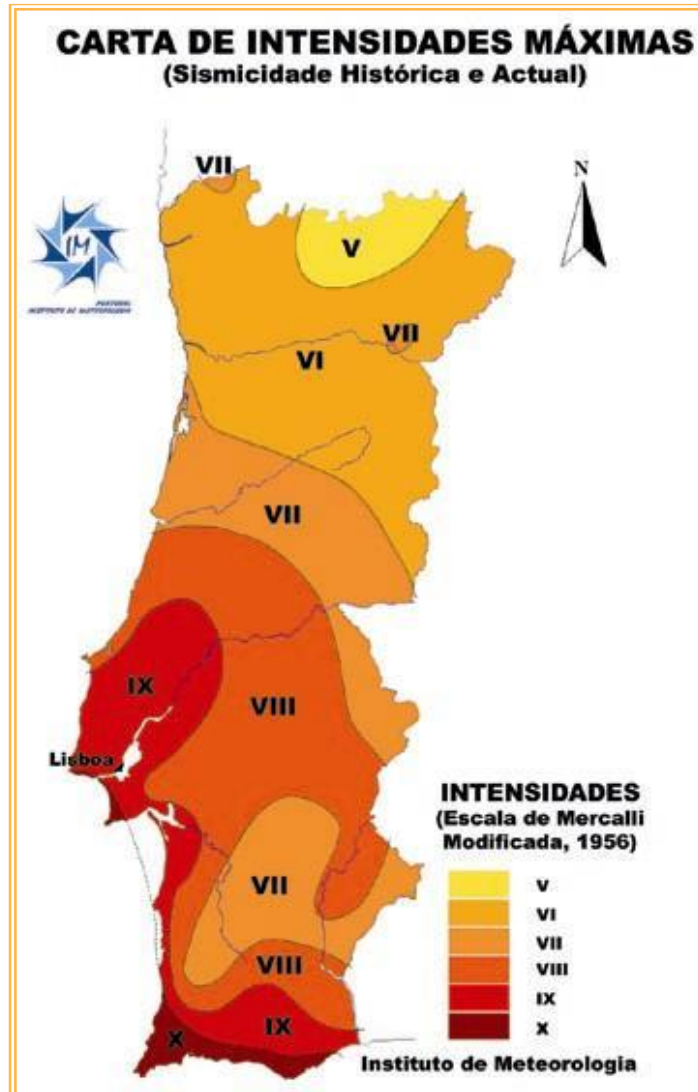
CARTA DE INTENSIDADES MÁXIMAS
(Sismicidade Histórica e Actual)

N

IM
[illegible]

VII
V
VII
VI
VII
IX
VIII
Lisboa
VII
VIII
IX
X

INTENSIDADES
(Escala de Mercalli Modificada, 1956)

V
VI
VII
VIII
IX
X

Instituto de Meteorologia